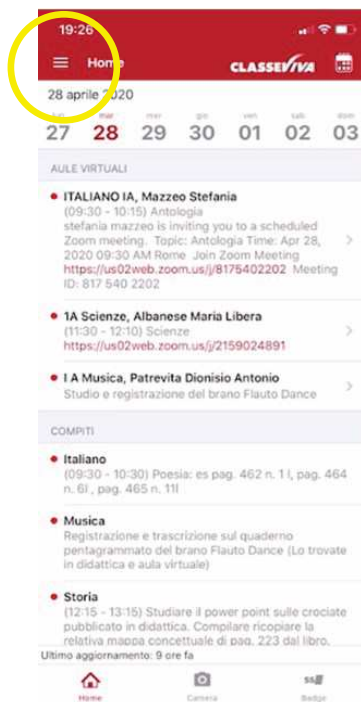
19:26

Home CLASSEVIVA

28 aprile 2020

lun 27 mar 28 mer 29 gio 30 ven 01 sab 02 dom 03

AULE VIRTUALI

ITALIANO IA, Mazzeo Stefania
(09:30 - 10:15) Antologia
stefania mazzeo is inviting you to a scheduled Zoom meeting. Topic: Antologia Time: Apr 28, 2020 09:30 AM Rome Join Zoom Meeting https://us02web.zoom.us/j/8175402202 Meeting ID: 817 540 2202

1A Scienze, Albanese Maria Libera
(11:30 - 12:10) Scienze
https://us02web.zoom.us/j/2159024891

I A Musica, Patrevita Dionisio Antonio
Studio e registrazione del brano Flauto Dance

COMPITI

Italiano
(09:30 - 10:30) Poesia: es pag. 462 n. 1 l, pag. 464 n. 6l , pag. 465 n. 11l

Musica
Registrazione e trascrizione sul quaderno pentagrammato del brano Flauto Dance (Lo trovate in didattica e aula virtuale)

Storia
(12:15 - 13:15) Studiare il power point sulle crociate pubblicato in didattica. Compilare ricopiare la relativa mappa concettuale di pag. 223 dal libro.

Ultimo aggiornamento: 9 ore fa

Home Camera Badge